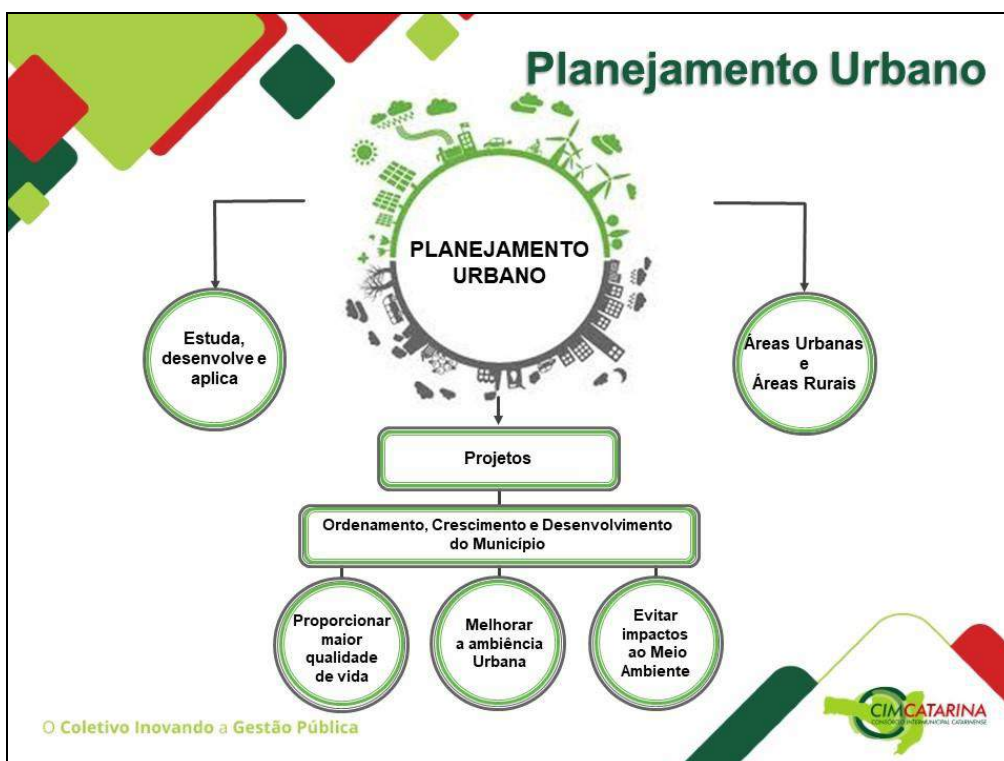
Planejamento Urbano

PLANEJAMENTO URBANO

Estuda, desenvolve e aplica

Áreas Urbanas e Áreas Rurais

Projetos

Ordenamento, Crescimento e Desenvolvimento do Município

Proporcionar maior qualidade de vida

Melhorar a ambiência Urbana

Evitar impactos ao Meio Ambiente

O Coletivo Inovando a Gestão Pública

CIMCATARINA
CONSÓRCIO INTERMUNICIPAL CATARINENSE